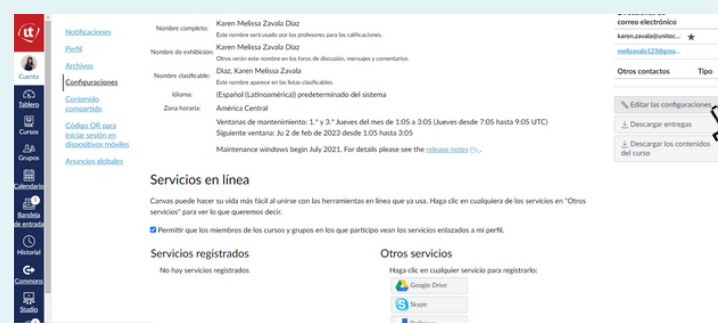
Cuenta
Tablero
Cursos
Grupos
Calendario
Bandeja de entrada
Historial
Commons
Studio

Notificaciones
Perfil
Archivos
Configuraciones
Contenido compartido
Código QR para iniciar sesión en dispositivos móviles
Anuncios globales

Nombre completo: Karen Melissa Zavala Diaz
Este nombre será usado por los profesores para las calificaciones.
Nombre de exhibición: Karen Melissa Zavala Diaz
Otros verán este nombre en los foros de discusión, mensajes y comentarios.
Nombre clasificable: Diaz, Karen Melissa Zavala
Este nombre aparece en las listas clasificables.
Idioma: (Español (Latinoamérica)) predeterminado del sistema
Zona horaria: América Central
Ventanas de mantenimiento: 1.° y 3.° Jueves del mes de 1:05 a 3:05 (Jueves desde 7:05 hasta 9:05 UTC)
Siguiente ventana: Ju 2 de feb de 2023 desde 1:05 hasta 3:05
Maintenance windows begin July 2021. For details please see the release notes.

Servicios en línea
Canvas puede hacer su vida más fácil al unirse con las herramientas en línea que ya usa. Haga clic en cualquiera de los servicios en "Otros servicios" para ver lo que queremos decir.
Permitir que los miembros de los cursos y grupos en los que participo vean los servicios enlazados a mi perfil.

Servicios registrados
No hay servicios registrados

Otros servicios
Haga clic en cualquier servicio para registrarlo:
Google Drive
Skype
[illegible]

correo electrónico
karen.zavala@unitec...
melizavala123@gma...
Otros contactos
Tipo
Editar las configuraciones
Descargar entregas
Descargar los contenidos del curso